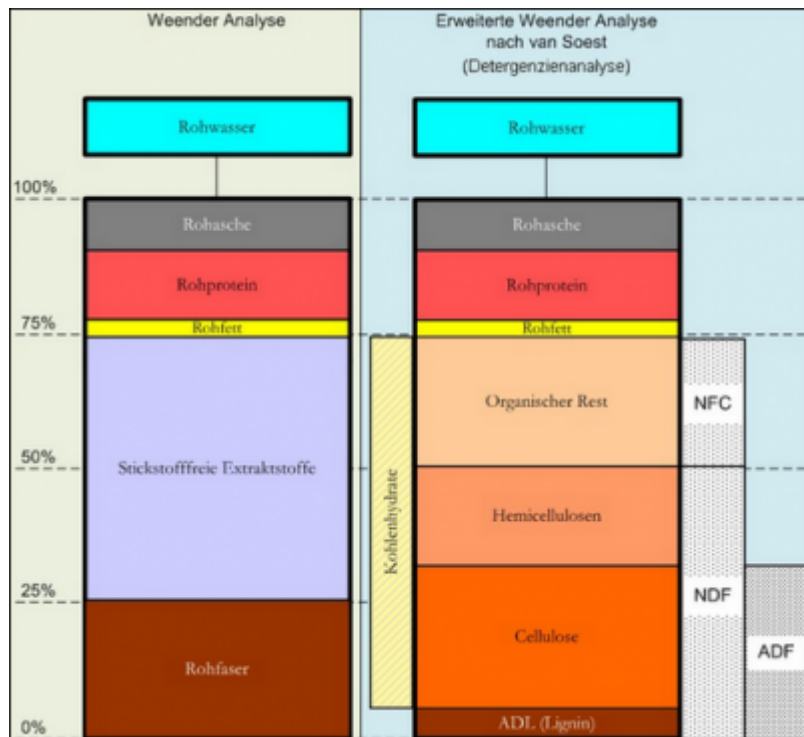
Weender Analyse

Erweiterte Weender Analyse nach van Soest (Detergenzienanalyse)

Rohwasser

Rohwasser

100%

Rohasche

Rohasche

Rohprotein

Rohprotein

75%

Rohfett

Rohfett

Stickstofffreie Extraktstoffe

Kohlenhydrate

Organischer Rest

NFC

50%

Hemicellulosen

25%

NDF

Cellulose

ADF

Rohfaser

0%

ADL (Lignin)